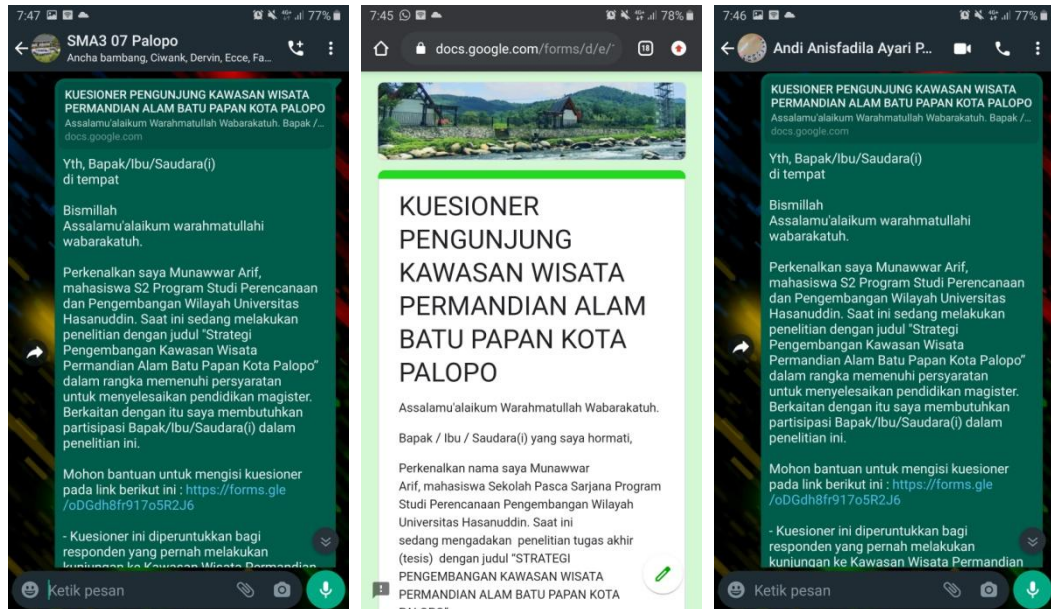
7:47 77%

SMA3 07 Palopo
Ancha bambang, Ciwank, Dervin, Ecce, Fa...

KUESIONER PENGUNJUNG KAWASAN WISATA PERMANDIAN ALAM BATU PAPAN KOTA PALOPO
Assalamu'alaikum Warahmatullah Wabarakatuh. Bapak /...
docs.google.com

Yth, Bapak/Ibu/Saudara(i)
di tempat

Bismillah
Assalamu'alaikum warahmatullahi wabarakatuh.

Perkenalkan saya Munawwar Arif, mahasiswa S2 Program Studi Perencanaan dan Pengembangan Wilayah Universitas Hasanuddin. Saat ini sedang melakukan penelitian dengan judul "Strategi Pengembangan Kawasan Wisata Permandian Alam Batu Papan Kota Palopo" dalam rangka memenuhi persyaratan untuk menyelesaikan pendidikan magister. Berkaitan dengan itu saya membutuhkan partisipasi Bapak/Ibu/Saudara(i) dalam penelitian ini.

Mohon bantuan untuk mengisi kuesioner pada link berikut ini : https://forms.gle/oDGdh8fr917o5R2J6

- Kuesioner ini diperuntukkan bagi responden yang pernah melakukan kunjungan ke Kawasan Wisata Permandian

Ketik pesan

7:45 78%

docs.google.com/forms/d/e/

18

KUESIONER PENGUNJUNG KAWASAN WISATA PERMANDIAN ALAM BATU PAPAN KOTA PALOPO

Assalamu'alaikum Warahmatullah Wabarakatuh.

Bapak / Ibu / Saudara(i) yang saya hormati,

Perkenalkan nama saya Munawwar Arif, mahasiswa Sekolah Pasca Sarjana Program Studi Perencanaan Pengembangan Wilayah Universitas Hasanuddin. Saat ini sedang mengadakan penelitian tugas akhir (tesis) dengan judul "STRATEGI PENGEMBANGAN KAWASAN WISATA PERMANDIAN ALAM BATU PAPAN KOTA

7:46 77%

Andi Anisfadila Ayari P...

KUESIONER PENGUNJUNG KAWASAN WISATA PERMANDIAN ALAM BATU PAPAN KOTA PALOPO
Assalamu'alaikum Warahmatullah Wabarakatuh. Bapak /...
docs.google.com

Yth, Bapak/Ibu/Saudara(i)
di tempat

Bismillah
Assalamu'alaikum warahmatullahi wabarakatuh.

Perkenalkan saya Munawwar Arif, mahasiswa S2 Program Studi Perencanaan dan Pengembangan Wilayah Universitas Hasanuddin. Saat ini sedang melakukan penelitian dengan judul "Strategi Pengembangan Kawasan Wisata Permandian Alam Batu Papan Kota Palopo" dalam rangka memenuhi persyaratan untuk menyelesaikan pendidikan magister. Berkaitan dengan itu saya membutuhkan partisipasi Bapak/Ibu/Saudara(i) dalam penelitian ini.

Mohon bantuan untuk mengisi kuesioner pada link berikut ini : https://forms.gle/oDGdh8fr917o5R2J6

- Kuesioner ini diperuntukkan bagi responden yang pernah melakukan kunjungan ke Kawasan Wisata Permandian

Ketik pesan